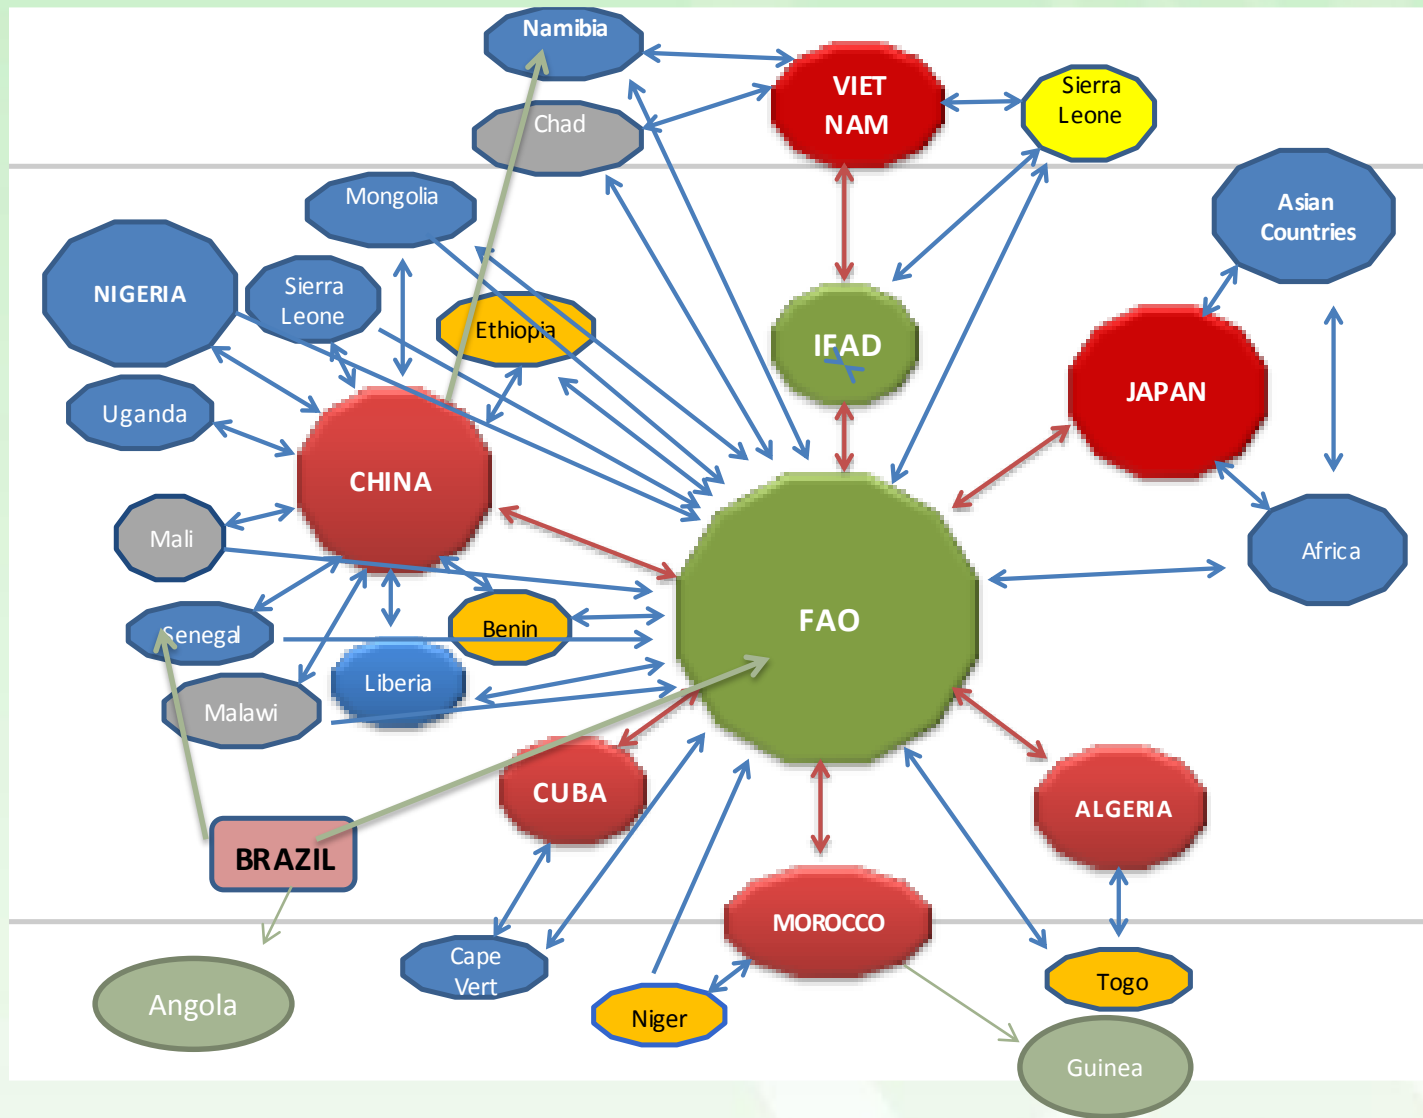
Namibia

VIET NAM

Sierra Leone

Chad

Mongolia

Asian Countries

NIGERIA

Sierra Leone

Ethiopia

IFAD

JAPAN

Uganda

CHINA

Mali

Africa

FAO

Senegal

Benin

Liberia

Malawi

CUBA

ALGERIA

BRAZIL

MOROCCO

Cape Vert

Togo

Angola

Niger

Guinea